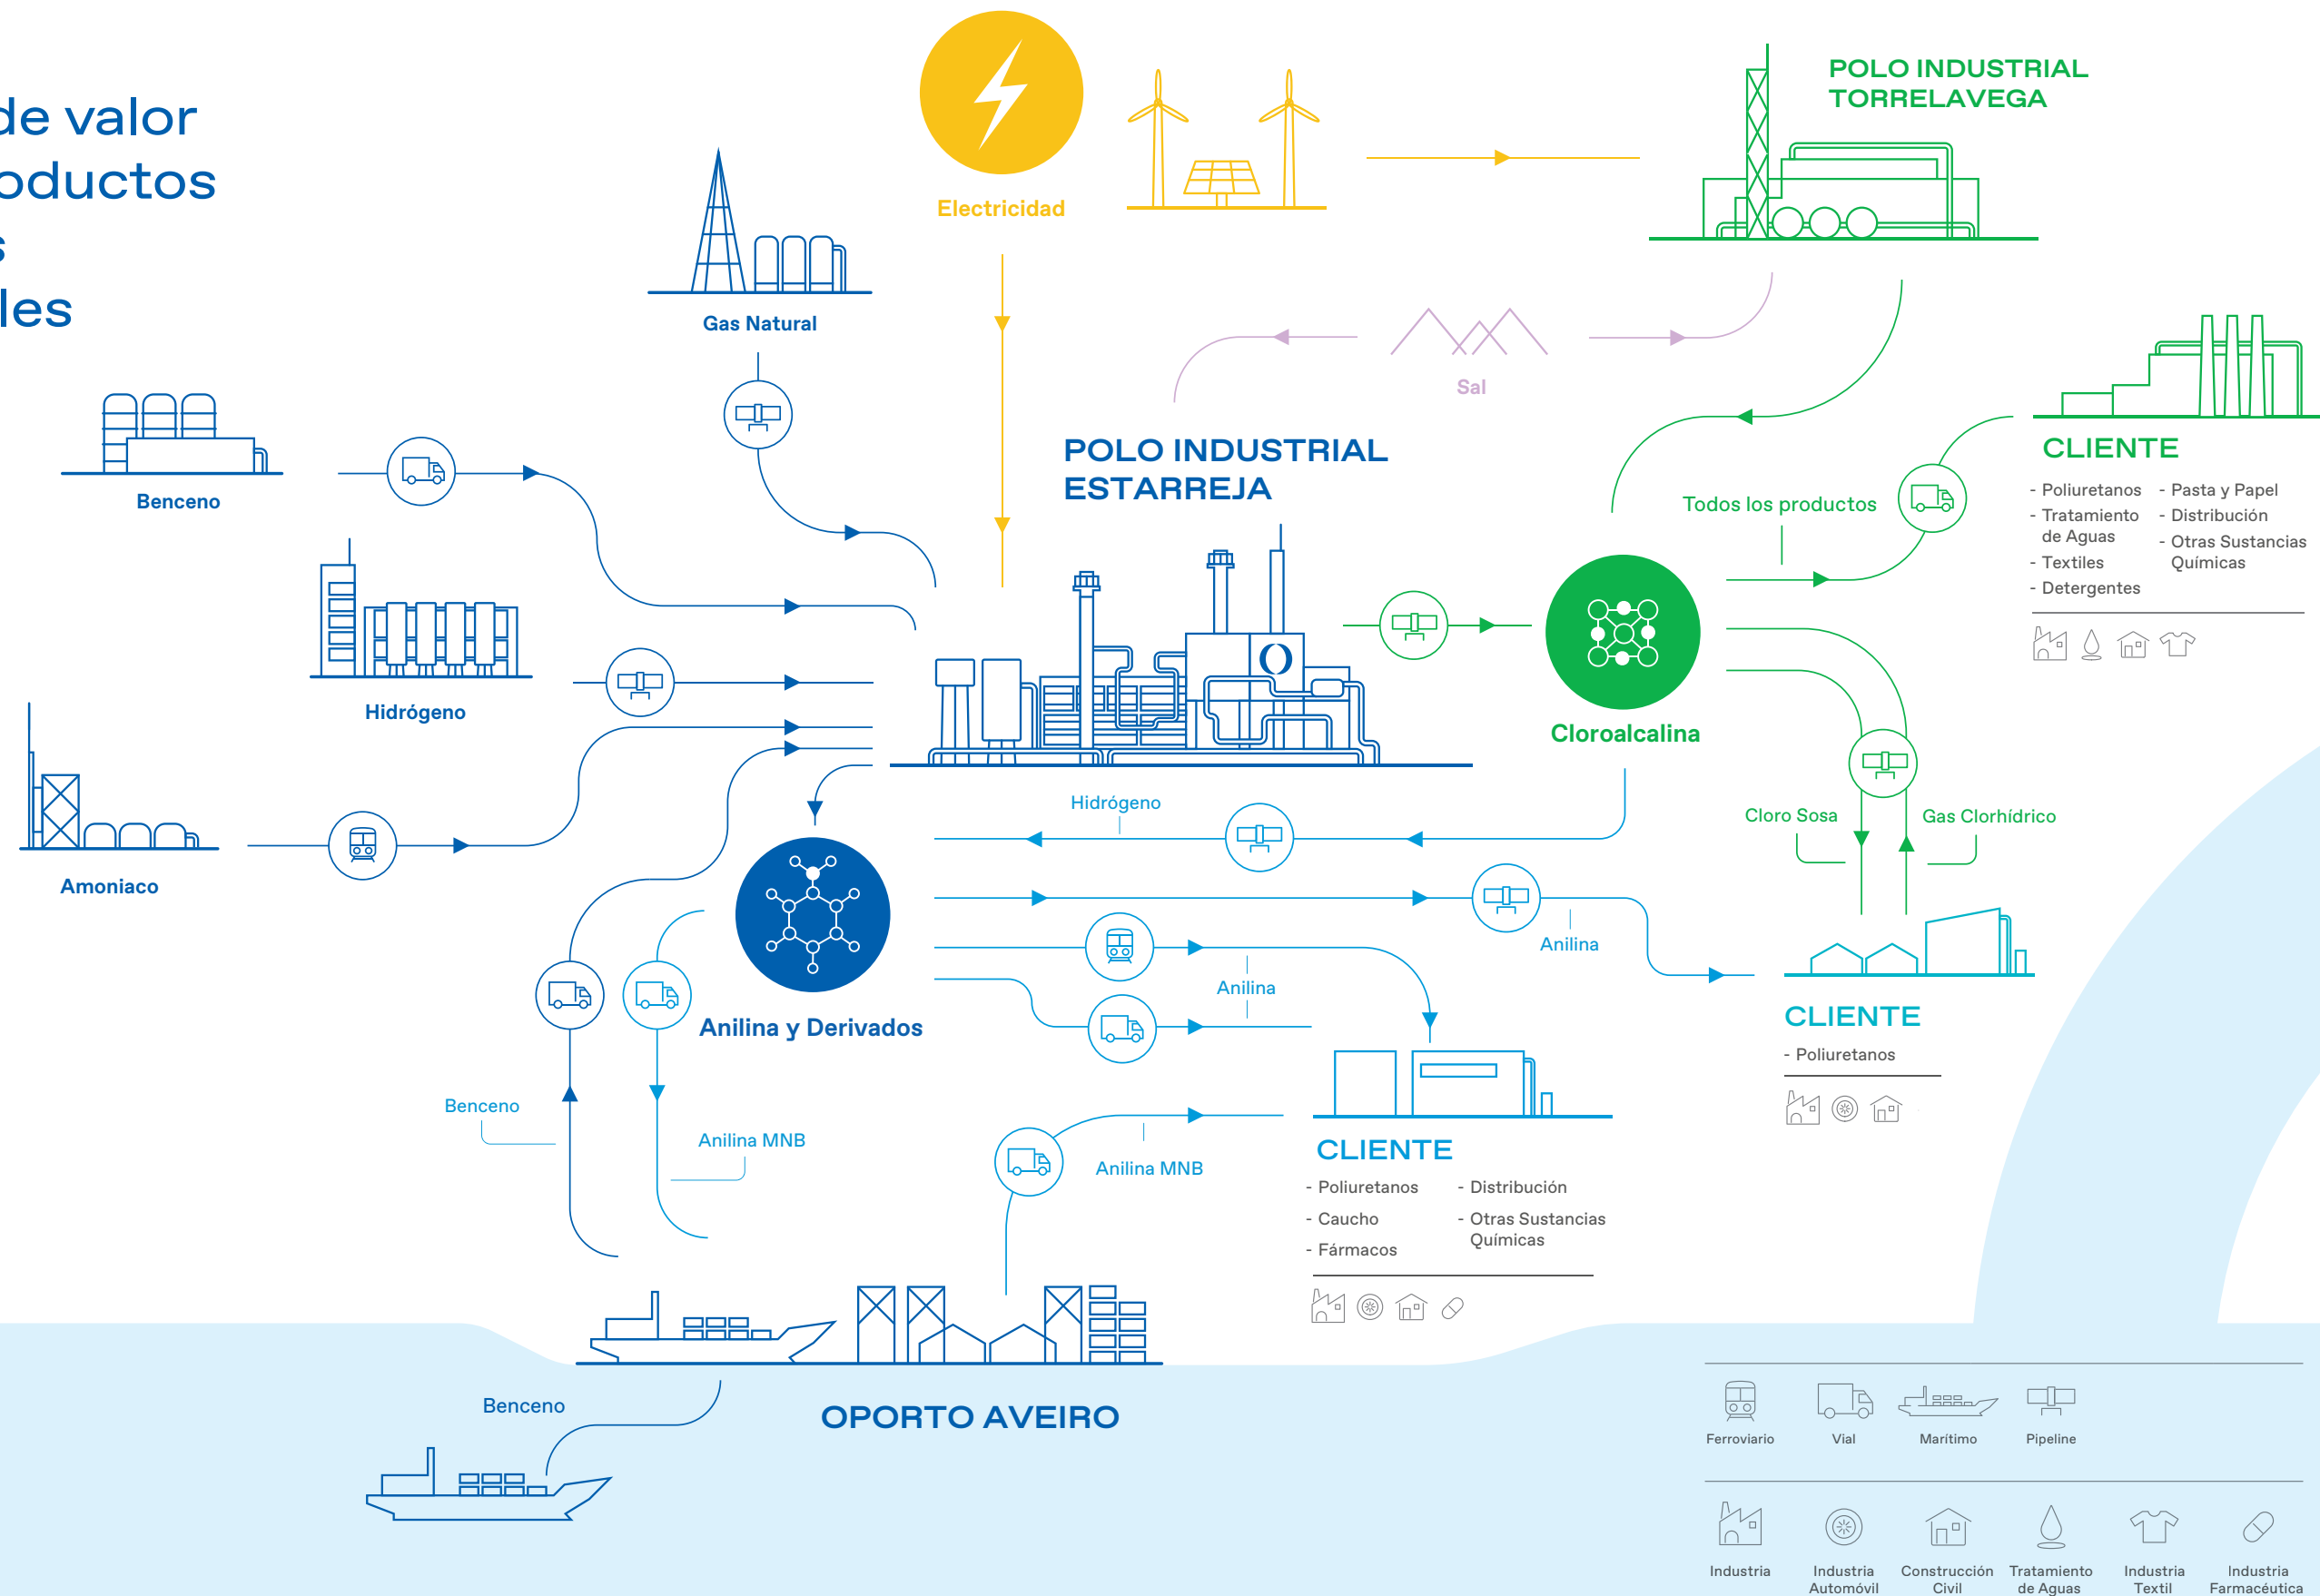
de valor
oductos
s
les

Electricidad

POLO INDUSTRIAL TORRELAVEGA

Gas Natural

Sal

Benceno

POLO INDUSTRIAL ESTARREJA

CLIENTE
- Poliuretanos
- Tratamiento de Aguas
- Textiles
- Detergentes
- Pasta y Papel
- Distribución
- Otras Sustancias Químicas

Todos los productos

Hidrógeno

Cloroalcalina

Amoniaco

Hidrógeno

Cloro Sosa

Gas Clorhídrico

Anilina

Anilina

Anilina y Derivados

CLIENTE
- Poliuretanos

Benceno

Anilina MNB

Anilina MNB

CLIENTE
- Poliuretanos
- Caucho
- Fármacos
- Distribución
- Otras Sustancias Químicas

Benceno

OPORTO AVEIRO

Ferroviario
Vial
Marítimo
Pipeline

Industria
Industria Automóvil
Construcción Civil
Tratamiento de Aguas
Industria Textil
Industria Farmacéutica